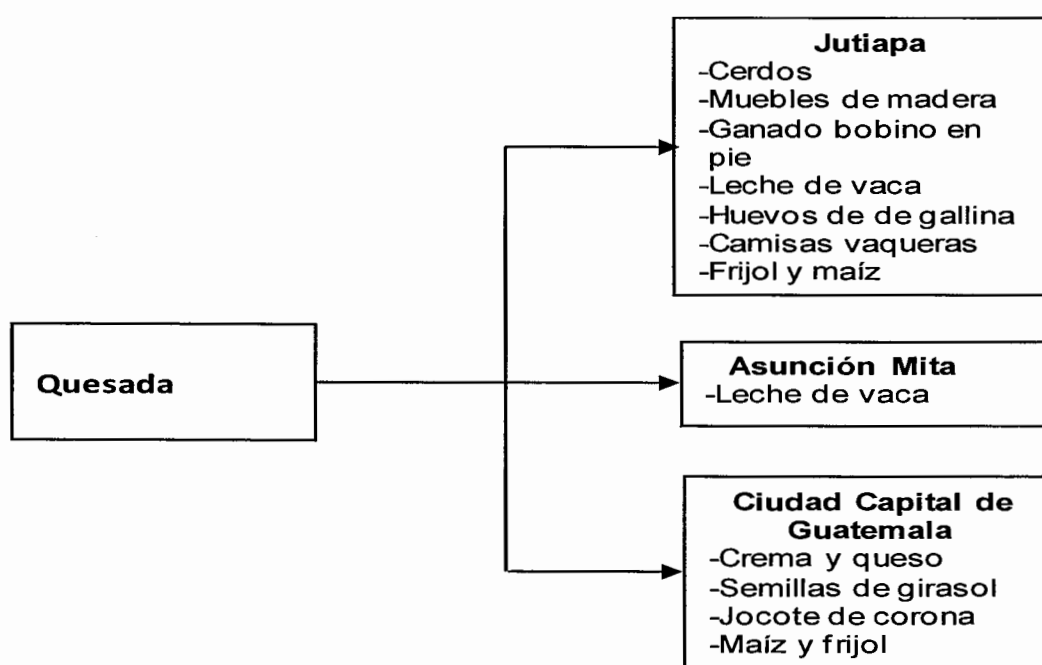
Quesada

**Jutiapa**
-Cerdos
-Muebles de madera
-Ganado bobino en pie
-Leche de vaca
-Huevos de de gallina
-Camisas vaqueras
-Frijol y maíz

**Asunción Mita**
-Leche de vaca

**Ciudad Capital de Guatemala**
-Crema y queso
-Semillas de girasol
-Jocote de corona
-Maíz y frijol